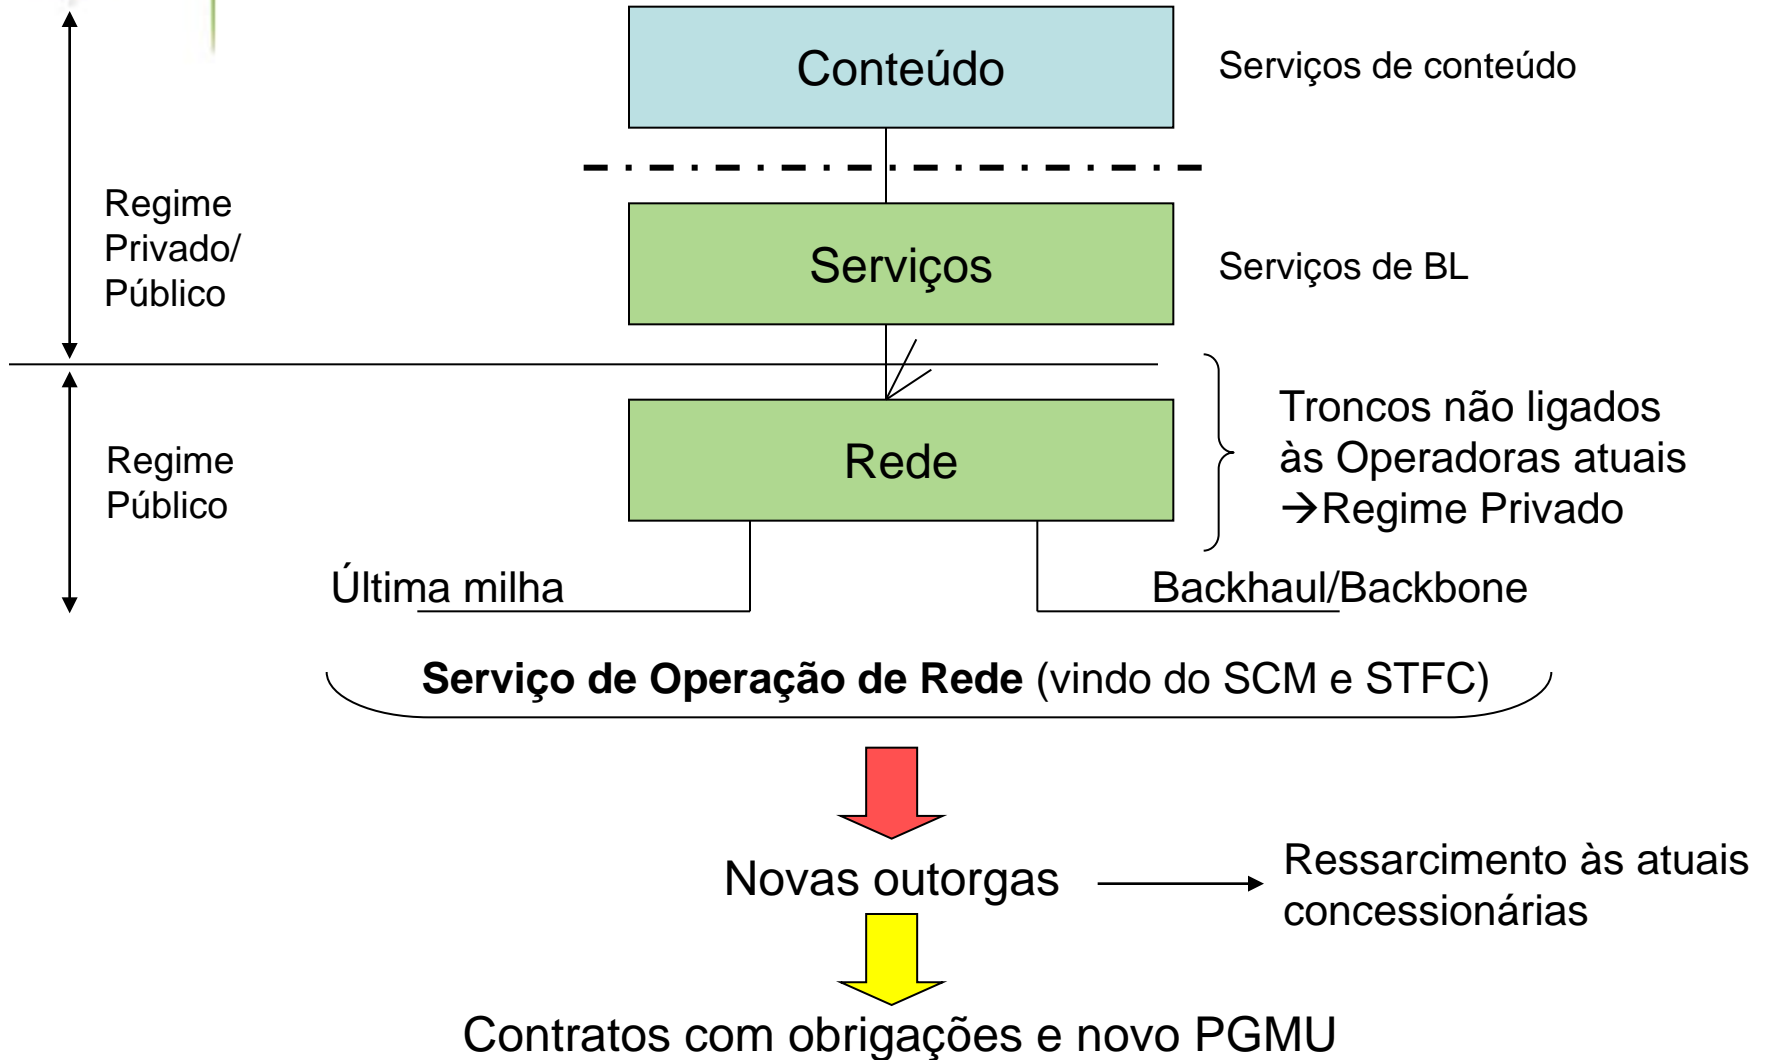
Conteúdo

Serviços de conteúdo

Regime Privado/ Público

Serviços

Serviços de BL

Regime Público

Rede

Troncos não ligados às Operadoras atuais →Regime Privado

Última milha

Backhaul/Backbone

**Serviço de Operação de Rede** (vindo do SCM e STFC)

Novas outorgas

Ressarcimento às atuais concessionárias

Contratos com obrigações e novo PGMU